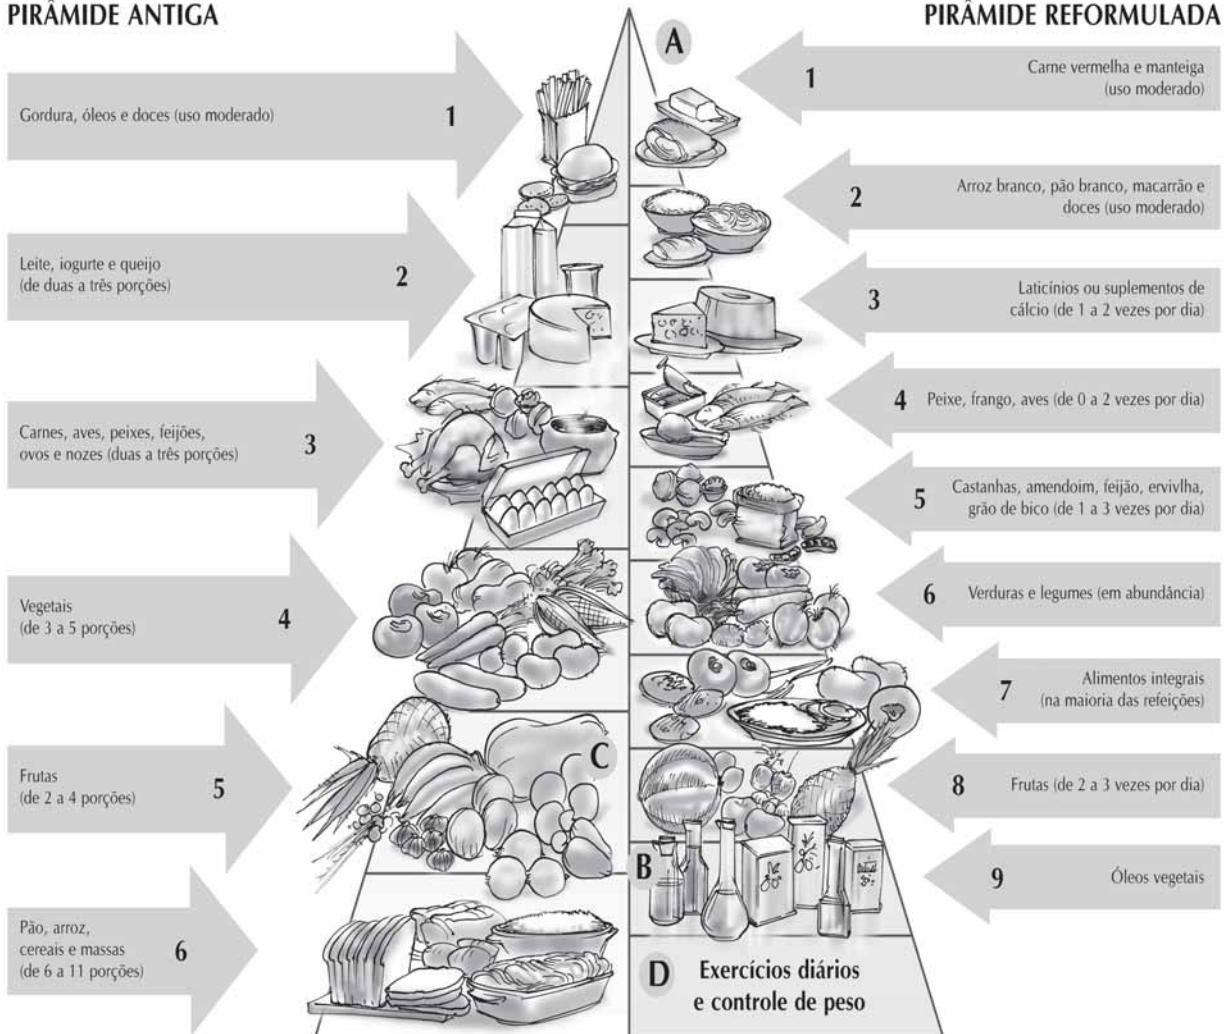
PIRÂMIDE ANTIGA

PIRÂMIDE REFORMULADA

A

Gordura, óleos e doces (uso moderado) 1

Leite, iogurte e queijo (de duas a três porções) 2

Carnes, aves, peixes, feijões, ovos e nozes (duas a três porções) 3

Vegetais (de 3 a 5 porções) 4

Frutas (de 2 a 4 porções) 5

Pão, arroz, cereais e massas (de 6 a 11 porções) 6

C

B

D Exercícios diários e controle de peso

1 Carne vermelha e manteiga (uso moderado)

2 Arroz branco, pão branco, macarrão e doces (uso moderado)

3 Laticínios ou suplementos de cálcio (de 1 a 2 vezes por dia)

4 Peixe, frango, aves (de 0 a 2 vezes por dia)

5 Castanhas, amendoim, feijão, ervilha, grão de bico (de 1 a 3 vezes por dia)

6 Verduras e legumes (em abundância)

7 Alimentos integrais (na maioria das refeições)

8 Frutas (de 2 a 3 vezes por dia)

9 Óleos vegetais